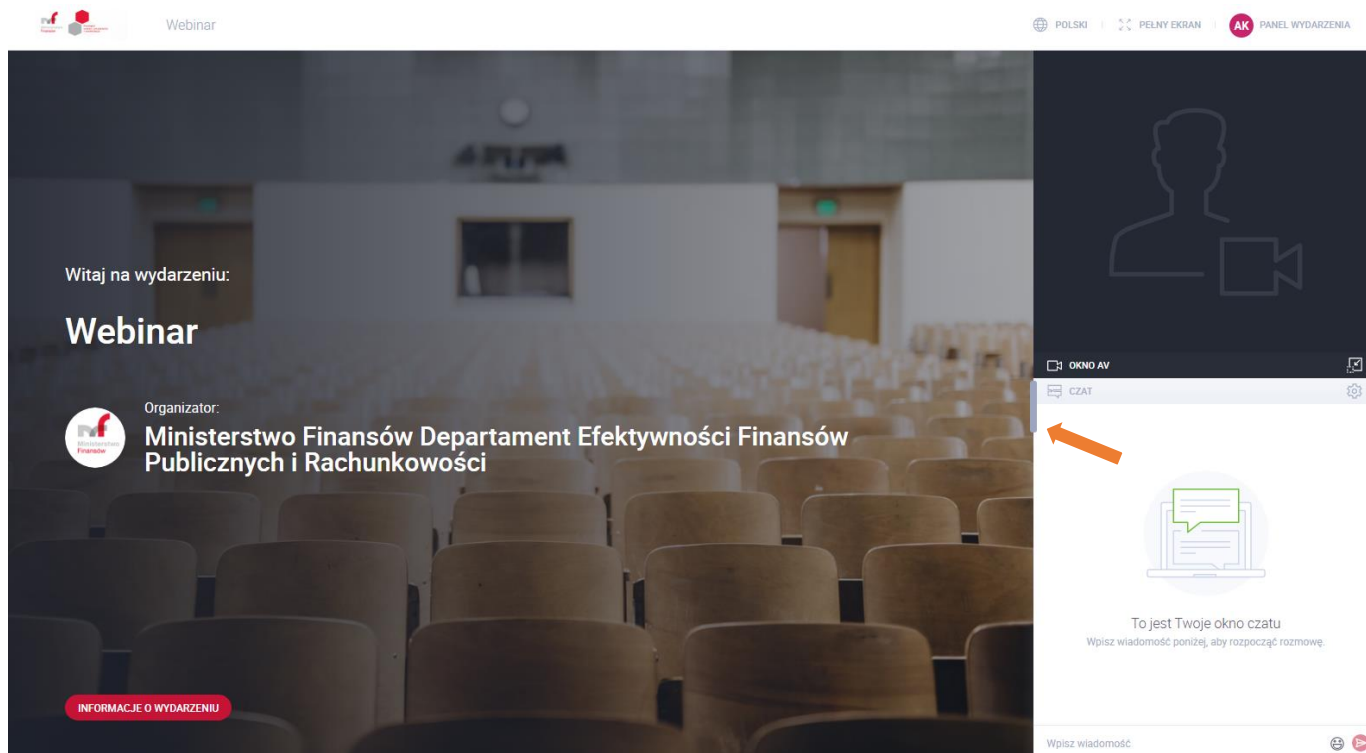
Webinar

POLSKI | PEŁNY EKRAN | AK PANEL WYDARZENIA

Witaj na wydarzeniu:

Webinar

Organizator:

Ministerstwo Finansów

Ministerstwo Finansów Departament Efektywności Finansów Publicznych i Rachunkowości

INFORMACJE O WYDARZENIU

OKNO AV

CZAT

To jest Twoje okno czatu

Wpisz wiadomość poniżej, aby rozpocząć rozmowę.

Wpisz wiadomość